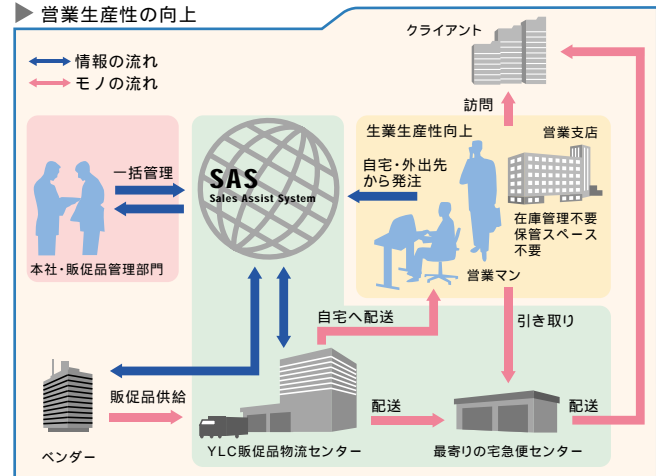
営業生産性の向上

情報の流れ
モノの流れ

クライアント

訪問

生業生産性向上

営業支店

自宅・外出先から発注

在庫管理不要
保管スペース不要

営業マン

一括管理

SAS
Sales Assist System

本社・販促品管理部門

自宅へ配送

引き取り

ベンダー

販促品供給

配送

配送

YLC販促品物流センター

最寄りの宅急便センター